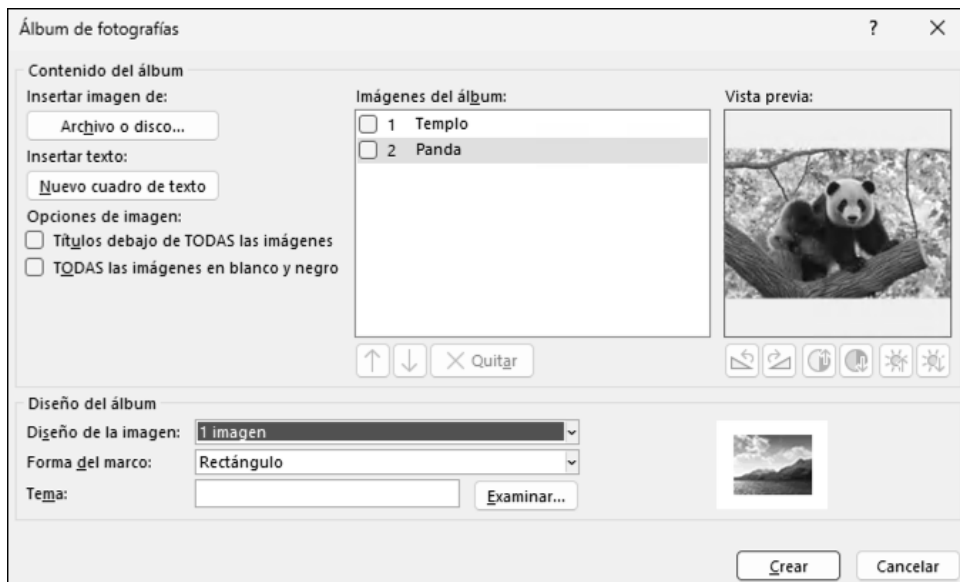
Álbum de fotografías
?
X
Contenido del álbum
Insertar imagen de:
Archivo o disco...
Insertar texto:
Nuevo cuadro de texto
Opciones de imagen:
Títulos debajo de TODAS las imágenes
TODAS las imágenes en blanco y negro
Imágenes del álbum:
1 Templo
2 Panda
Quitar
Vista previa:
Diseño del álbum
Diseño de la imagen: 1 imagen
Forma del marco: Rectángulo
Tema:
Examinar...
Crear
Cancelar